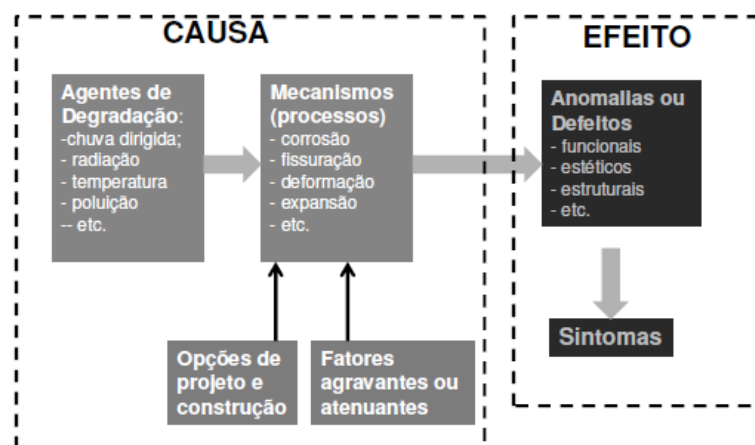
CAUSA

Agentes de Degradação:
-chuva dirigida;
- radiação
- temperatura
- poluição
-- etc.

Mecanismos (processos)
- corrosão
- fissuração
- deformação
- expansão
- etc.

Opções de projeto e construção

Fatores agravantes ou atenuantes

EFEITO

Anomalias ou Defeitos
- funcionais
- estéticos
- estruturais
- etc.

Sintomas